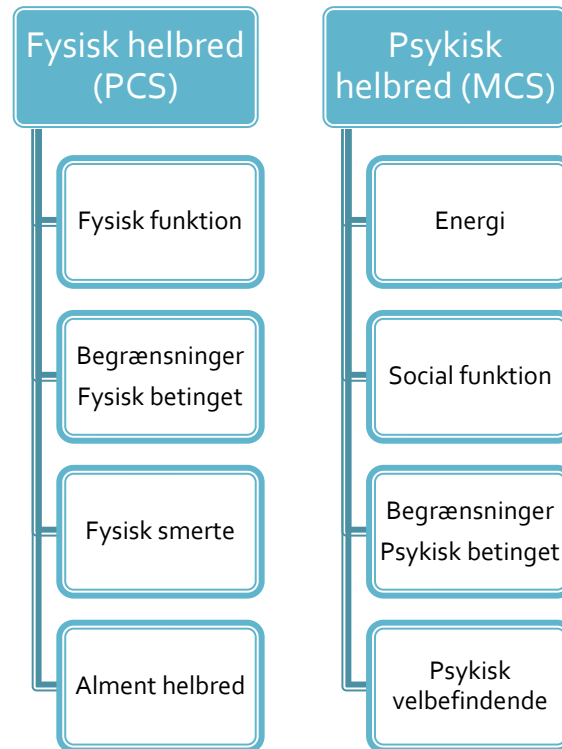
Fysisk helbred (PCS)

Fysisk funktion

Begrænsninger Fysisk betinget

Fysisk smerte

Alment helbred

Psykisk helbred (MCS)

Energi

Social funktion

Begrænsninger Psykisk betinget

Psykisk velbefindende